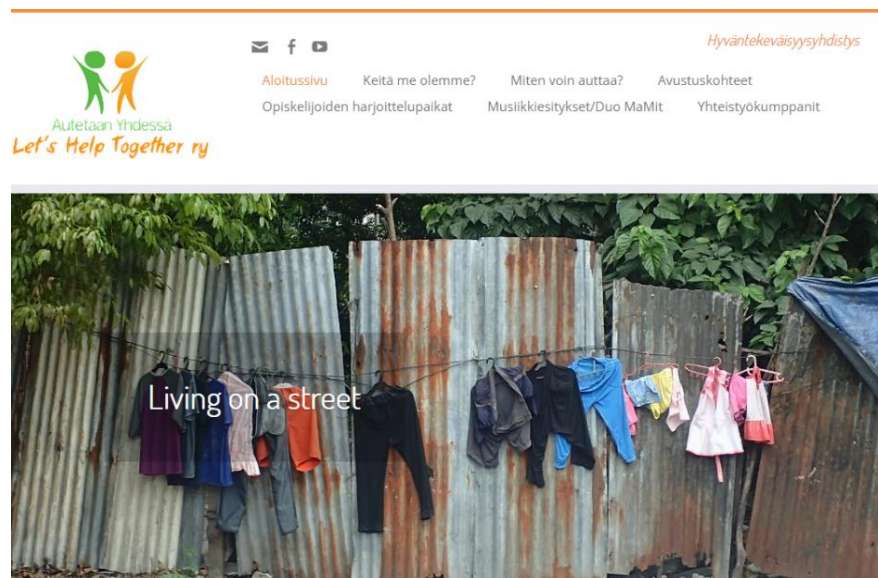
Autetaan Yhdessä
Let's Help Together ry

Hyväntekeväisyysyhdistys

Aloitussivu
Keitä me olemme?
Miten voin auttaa?
Avustuskohteet
Opiskelijoiden harjoittelupaikat
Musiikkiesitykset/Duo MaMit
Yhteistyökumppanit

Living on a street